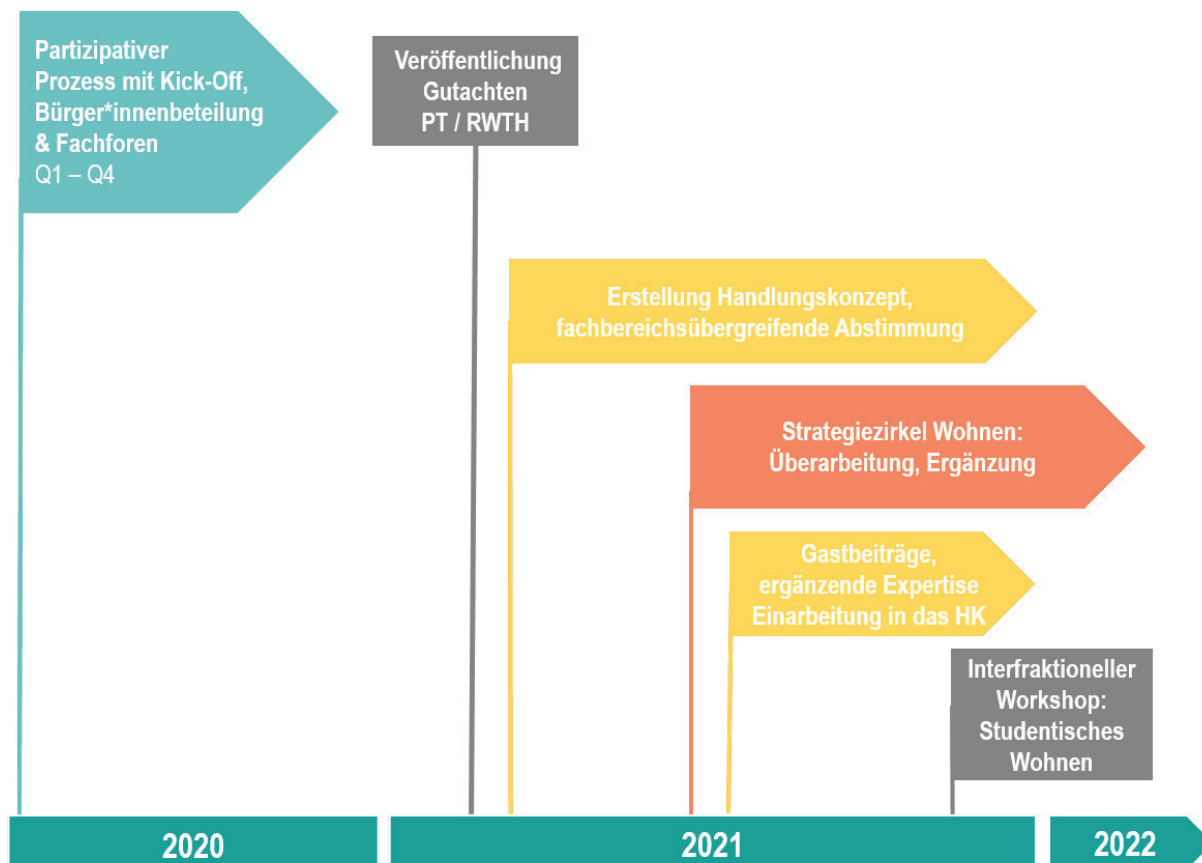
Partizipativer Prozess mit Kick-Off, Bürger*innenbeteilung & Fachforen
Q1 – Q4

Veröffentlichung Gutachten PT / RWTH

Erstellung Handlungskonzept, fachbereichsübergreifende Abstimmung

Strategiezirkel Wohnen: Überarbeitung, Ergänzung

Gastbeiträge, ergänzende Expertise Einarbeitung in das HK

Interfraktioneller Workshop: Studentisches Wohnen

2020

2021

2022